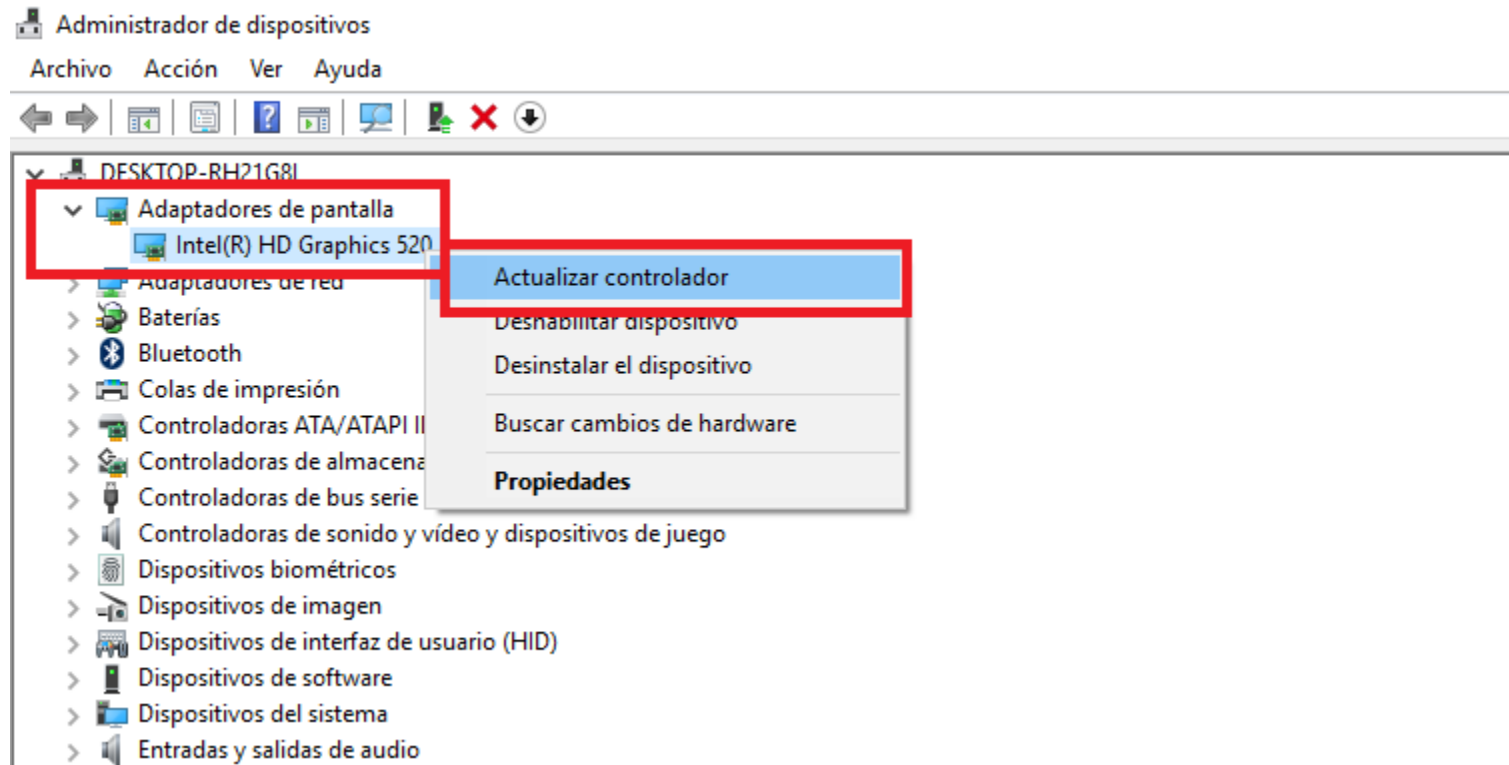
Administrador de dispositivos

Archivo Acción Ver Ayuda

DESKTOP-RH21G8I
Adaptadores de pantalla
Intel(R) HD Graphics 520
Adaptadores de red
Baterías
Bluetooth
Colas de impresión
Controladoras ATA/ATAPI I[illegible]
Controladoras de almacena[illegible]
Controladoras de bus serie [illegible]
Controladoras de sonido y vídeo y dispositivos de juego
Dispositivos biométricos
Dispositivos de imagen
Dispositivos de interfaz de usuario (HID)
Dispositivos de software
Dispositivos del sistema
Entradas y salidas de audio

Actualizar controlador
Deshabilitar dispositivo
Desinstalar el dispositivo
Buscar cambios de hardware
Propiedades